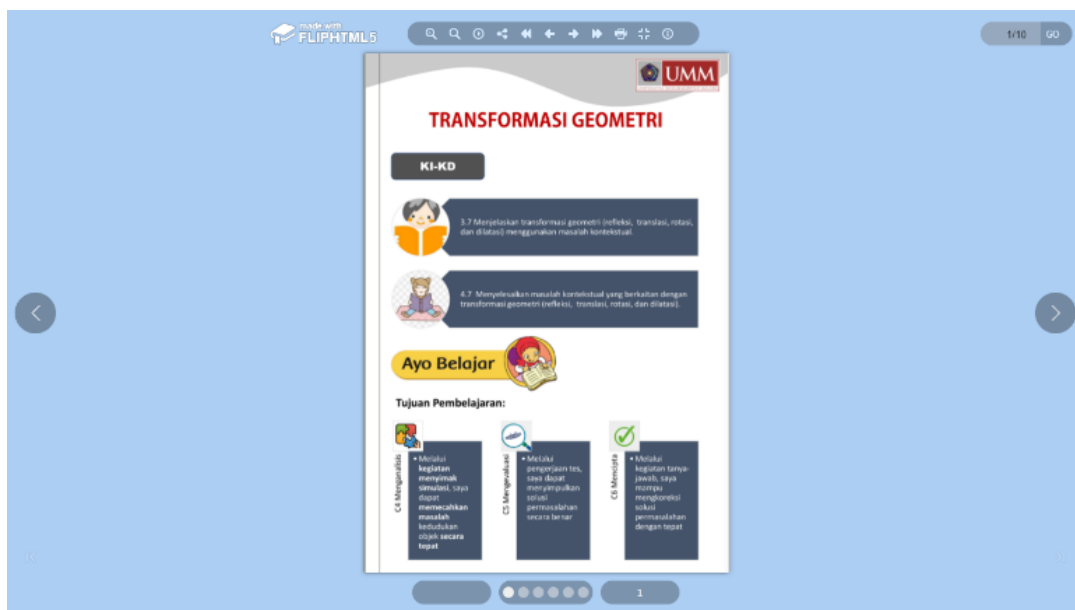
made with FLIPHTML5

1/10 GO

UMM

TRANSFORMASI GEOMETRI

KI-KD

3.7 Menjelaskan transformasi geometri (refleksi, translasi, rotasi, dan dilatasi) menggunakan masalah kontekstual.

4.7 Menyelesaikan masalah kontekstual yang berkaitan dengan transformasi geometri (refleksi, translasi, rotasi, dan dilatasi).

Ayo Belajar

Tujuan Pembelajaran:

C4 Menganalisis

• Melalui kegiatan menyimak simulasi, saya dapat memecahkan masalah kedudukan objek secara tepat

C5 Mengevaluasi

• Melalui pengerjaan tes, saya dapat menyimpulkan solusi permasalahan secara benar

C6 Mencipta

• Melalui kegiatan tanya-jawab, saya mampu mengkoreksi solusi permasalahan dengan tepat

1